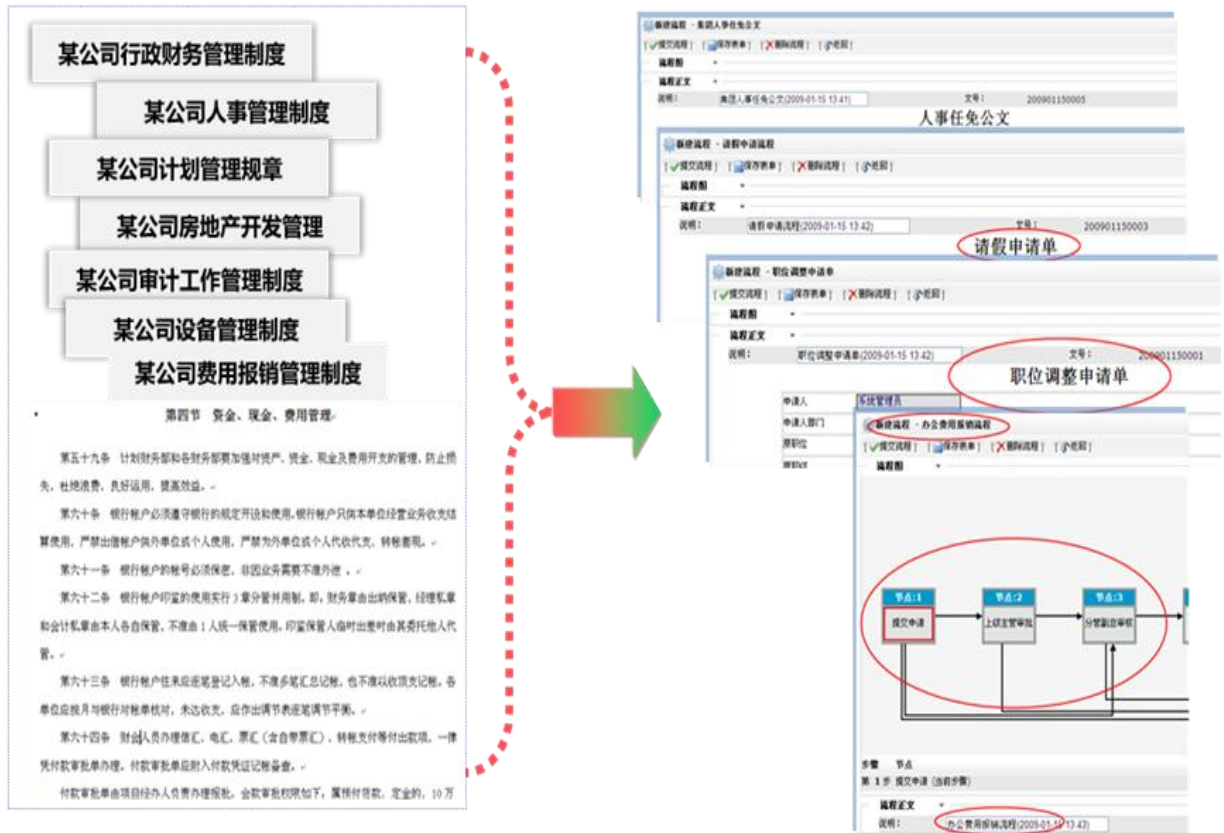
某公司行政财务管理制度

某公司人事管理制度

某公司计划管理规章

某公司房地产开发管理

某公司审计工作管理制度

某公司设备管理制度

某公司费用报销管理制度

第四节 资金、现金、费用管理

第五十九条 计划财务部和各财务部要加强对资产、资金、现金及费用开支的管理，防止损失，杜绝浪费，良好运用，提高效益。

第六十条 银行帐户必须遵守银行的规定开设和使用，银行帐户只供本单位经营业务收支结算使用，严禁出借帐户供外单位或个人使用，严禁为外单位或个人代收代支，转帐套现。

第六十一条 银行帐户的帐号必须保密，非因业务需要不准外泄。

第六十二条 银行帐户印鉴的使用实行3章分管并用制，即，财务章由出纳保管，经理私章和会计私章由本人各自保管，不准由1人统一保管使用，印鉴保管人临时出差时由其委托他人代管。

第六十三条 银行帐户往来应逐笔登记入帐，不准多笔汇总记帐，也不准以收顶支记帐，各单位应按月与银行对帐单核对，未达收支，应作出调节表逐笔调节平衡。

第六十四条 财会人员办理信汇、电汇、票汇（含自带票汇）、转帐支付等付出款项，一律凭付款审批单办理，付款审批单应附入付款凭证记帐备查。

付款审批单由项目经办人负责办理报批，会款审批权限如下，属预付货款、定金的，10万

新建流程 - 集团人事任免公文
提交流程 | 保存表单 | 删除流程 | 返回
流程图
流程正文
说明： 集团人事任免公文(2009-01-15 13:41) 文号： 200901150005
人事任免公文

新建流程 - 请假申请流程
提交流程 | 保存表单 | 删除流程 | 返回
流程图
流程正文
说明： 请假申请流程(2009-01-15 13:42) 文号： 200901150003
请假申请单

新建流程 - 职位调整申请单
提交流程 | 保存表单 | 删除流程 | 返回
流程图
流程正文
说明： 职位调整申请单(2009-01-15 13:42) 文号： 200901150001
职位调整申请单
申请人 系统管理员
申请人部门
原职位
新职位

新建流程 - 办公费用报销流程
提交流程 | 保存表单 | 删除流程 | 返回
流程图
节点:1 提交申请
节点:2 上级主管审批
节点:3 分管副总审核
步骤 节点
第 1 步 提交申请（当前步骤）
流程正文
说明： 办公费用报销流程(2009-01-15 13:43)